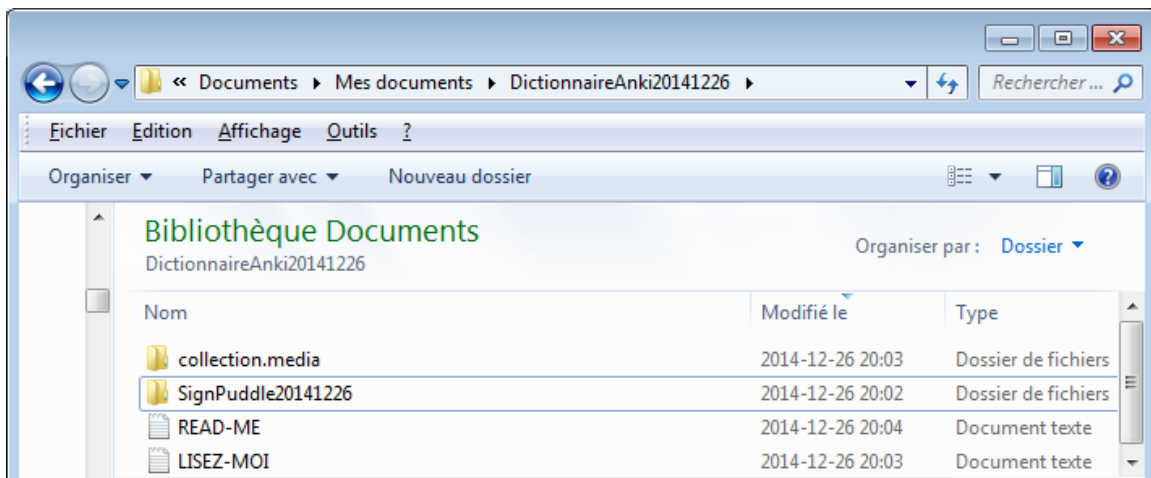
« Documents ▸ Mes documents ▸ DictionnaireAnki20141226 ▸

Rechercher ...

Fichier Edition Affichage Outils ?

Organiser ▾ Partager avec ▾ Nouveau dossier

Bibliothèque Documents
DictionnaireAnki20141226

Organiser par : Dossier ▾

| Nom | Modifié le | Type |
|---|---|---|
| collection.media | 2014-12-26 20:03 | Dossier de fichiers |
| SignPuddle20141226 | 2014-12-26 20:02 | Dossier de fichiers |
| READ-ME | 2014-12-26 20:04 | Document texte |
| LISEZ-MOI | 2014-12-26 20:03 | Document texte |